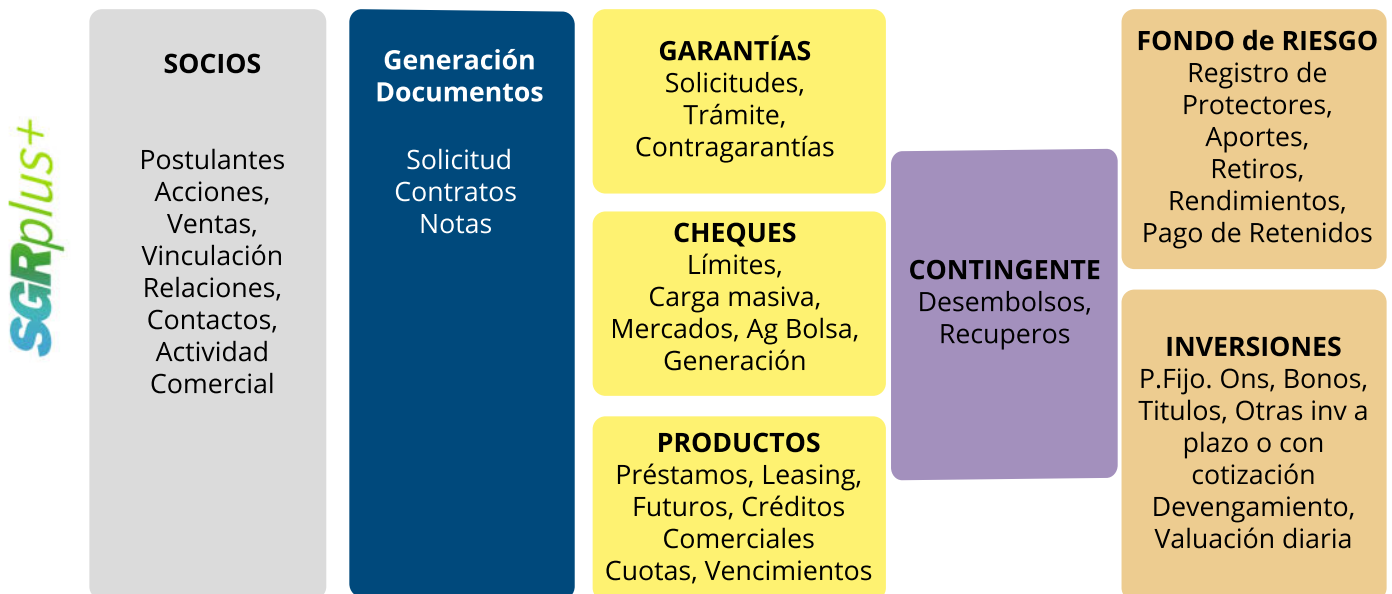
SGRplus+

SOCIOS

Postulantes Acciones, Ventas, Vinculación Relaciones, Contactos, Actividad Comercial

Generación Documentos

Solicitud Contratos Notas

GARANTÍAS
Solicitudes, Trámite, Contragarantías

CHEQUES
Límites, Carga masiva, Mercados, Ag Bolsa, Generación

PRODUCTOS
Préstamos, Leasing, Futuros, Créditos Comerciales Cuotas, Vencimientos

CONTINGENTE
Desembolsos, Recuperos

FONDO de RIESGO
Registro de Protectores, Aportes, Retiros, Rendimientos, Pago de Retenidos

INVERSIONES
P.Fijo. Ons, Bonos, Titulos, Otras inv a plazo o con cotización Devengamiento, Valuación diaria